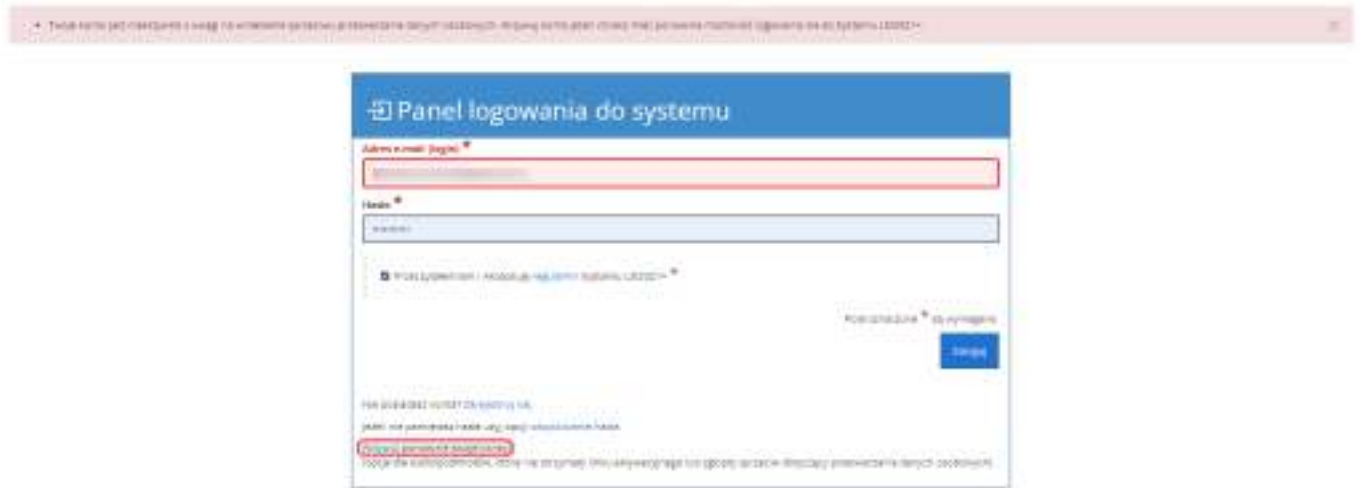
• Twoje konto jest nieaktywne z uwagi na wniesienie sprzeciwu przetwarzania danych osobowych. Wyślij formularz, jeżeli chcesz mieć ponownie możliwość logowania się do systemu LSI2021+

Panel logowania do systemu

Adres e-mail (login) *

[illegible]

Hasło *

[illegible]

Przeczytałem/am i akceptuję regulamin Systemu LSI2021+ *

Pole oznaczone * są wymagane

Zaloguj

Nie posiadasz konta? Zarejestruj się.

Jeżeli nie pamiętasz hasła użyj opcji przypomnienia hasła.

Wyślij ponownie zgłoszenie

Opcja dla użytkowników, którzy nie otrzymali linku aktywacyjnego lub zgłosili sprzeciw dotyczący przetwarzania danych osobowych